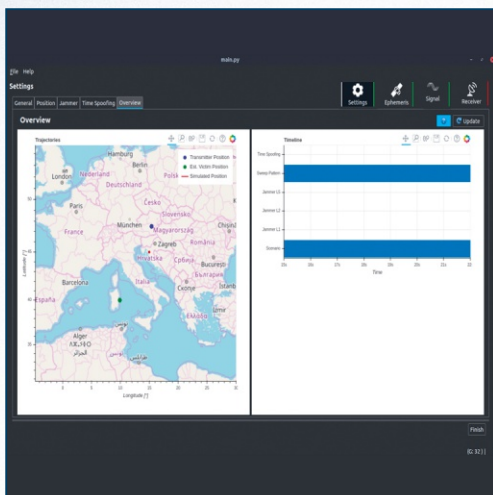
main.py

File Help

Settings

Settings Ephemeris Signal Receiver

General Position Jammer Time Spoofing Overview

Overview

Update

Trajectories

Transmitter Position
Est. Victim Position
Simulated Position

Hamburg
London
Nederland
Berlin
Polska
Deutschland
Paris
Česko
Slovensko
France
München
Magyarország
Zagreb
Hrvatska
România
Србија
București
България
Barcelona
España
Italia
Roma
Skopje
Istanbul
Alger
الجزائر
تونس

Latitude [°]

Longitude [°]

Timeline

Time Spoofing
Sweep Pattern
Jammer L5
Jammer L2
Jammer L1
Scenario

Time

Finish

(G: 32 | )